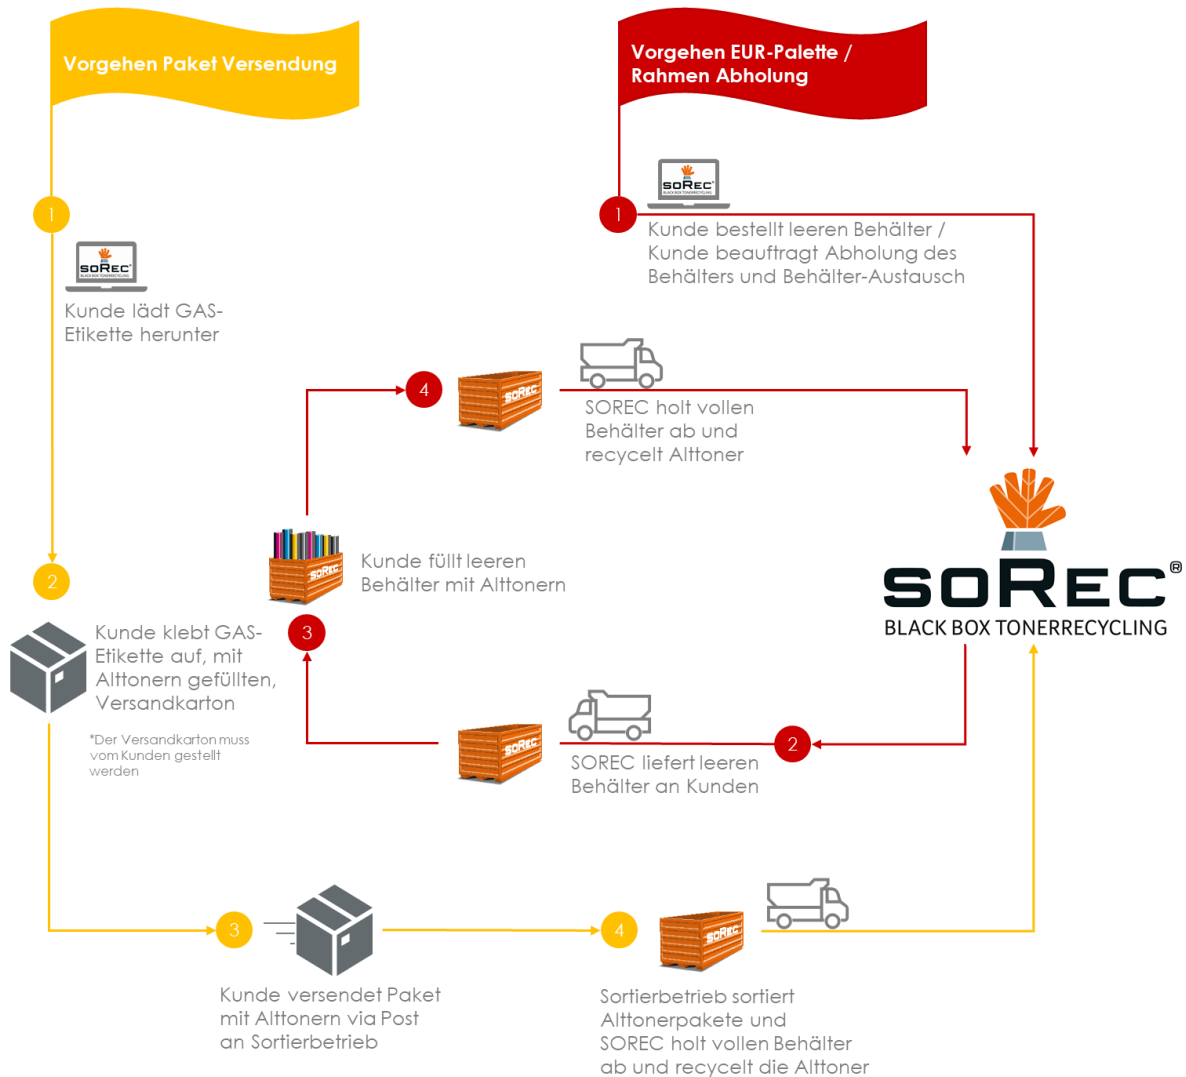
Vorgehen Paket Versendung

Vorgehen EUR-Palette / Rahmen Abholung

1

SOREC BLACK BOX TONERRECYCLING

Kunde lädt GAS-Etikette herunter

1

SOREC BLACK BOX TONERRECYCLING

Kunde bestellt leeren Behälter / Kunde beauftragt Abholung des Behälters und Behälter-Austausch

4

SOREC

SOREC holt vollen Behälter ab und recycelt Alttoner

SOREC

Kunde füllt leeren Behälter mit Alttonern

SOREC® BLACK BOX TONERRECYCLING

2

Kunde klebt GAS-Etikette auf, mit Alttonern gefüllten, Versandkarton

3

*Der Versandkarton muss vom Kunden gestellt werden

SOREC

SOREC liefert leeren Behälter an Kunden

2

3

4

SOREC

Kunde versendet Paket mit Alttonern via Post an Sortierbetrieb

Sortierbetrieb sortiert Alttonerpakete und SOREC holt vollen Behälter ab und recycelt die Alttoner